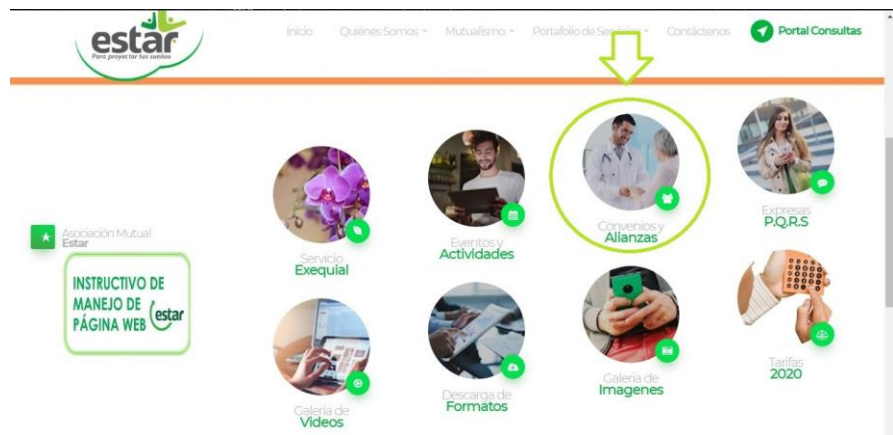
estar
Para proyectar tus sueños

Inicio Quienes Somos Mutualismo Portafolio de Servicios Contáctenos Portal Consultas

Asociación Mutual
Estar

INSTRUCTIVO DE MANEJO DE PÁGINA WEB estar

Servicio
Exequial

Eventos y
Actividades

Convenios y
Alianzas

Expresas
P.Q.R.S

Galeria de
Videos

Descarga de
Formatos

Galeria de
Imagenes

Tarifas
2020